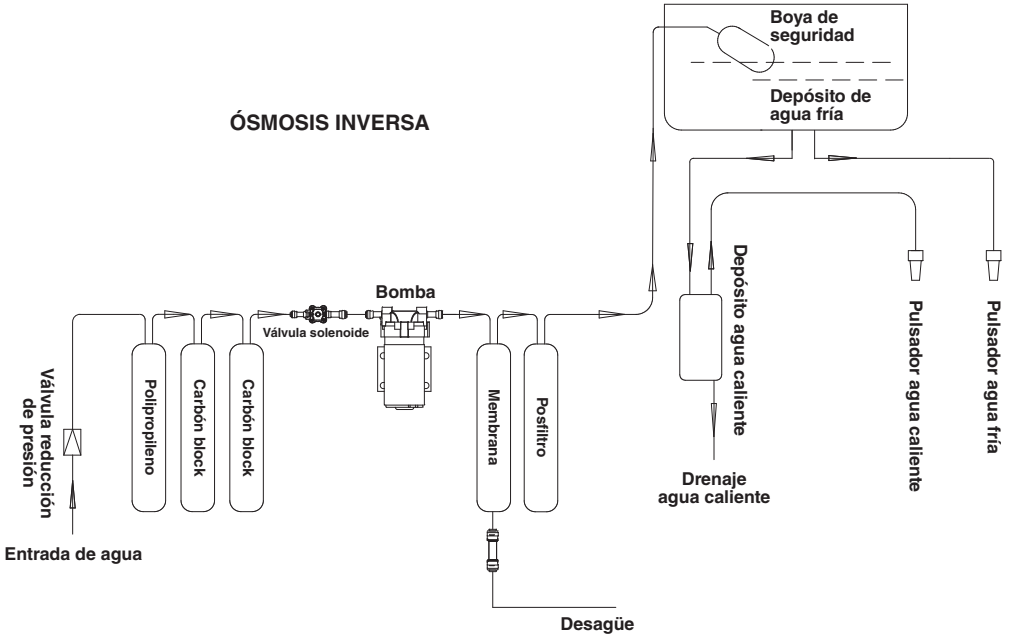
ÓSMOSIS INVERSA

Boya de seguridad

Depósito de agua fría

Bomba

Válvula solenoide

Válvula reducción de presión

Polipropileno

Carbón block

Carbón block

Membrana

Posfiltro

Depósito agua caliente

Pulsador agua caliente

Pulsador agua fría

Drenaje agua caliente

Entrada de agua

Desagüe